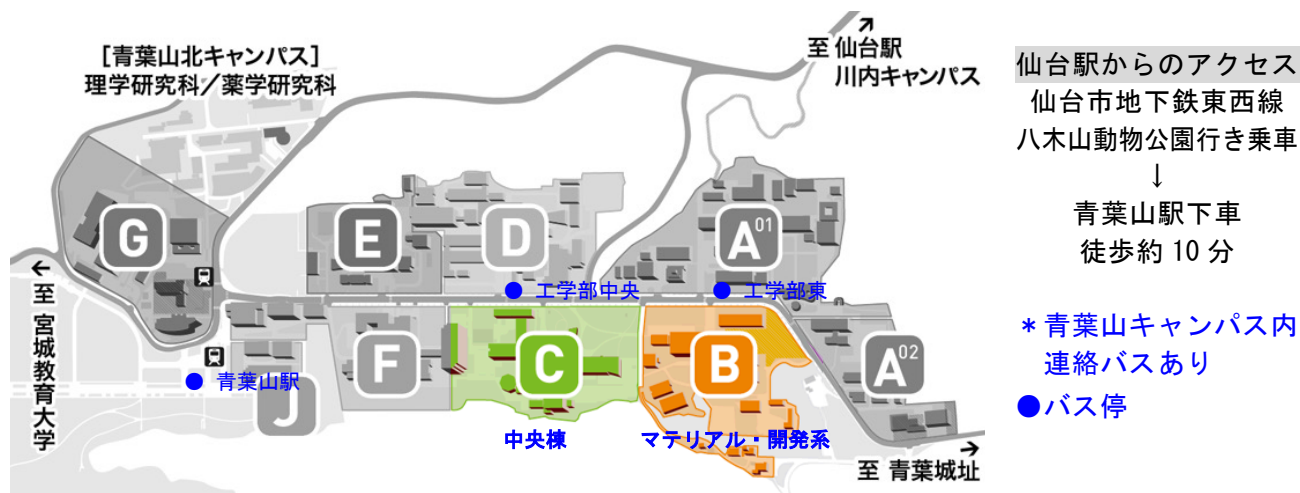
[青葉山北キャンパス]
理学研究科／薬学研究科

至 仙台駅
川内キャンパス

仙台駅からのアクセス
仙台市地下鉄東西線
八木山動物公園行き乗車
↓
青葉山駅下車
徒歩約 10 分

G

E

D

$A^{01}$

● 工学部中央

● 工学部東

至 宮城教育大学

F

C

B

$A^{02}$

● 青葉山駅

J

中央棟

マテリアル・開発系

至 青葉城址

＊青葉山キャンパス内
連絡バスあり

●バス停